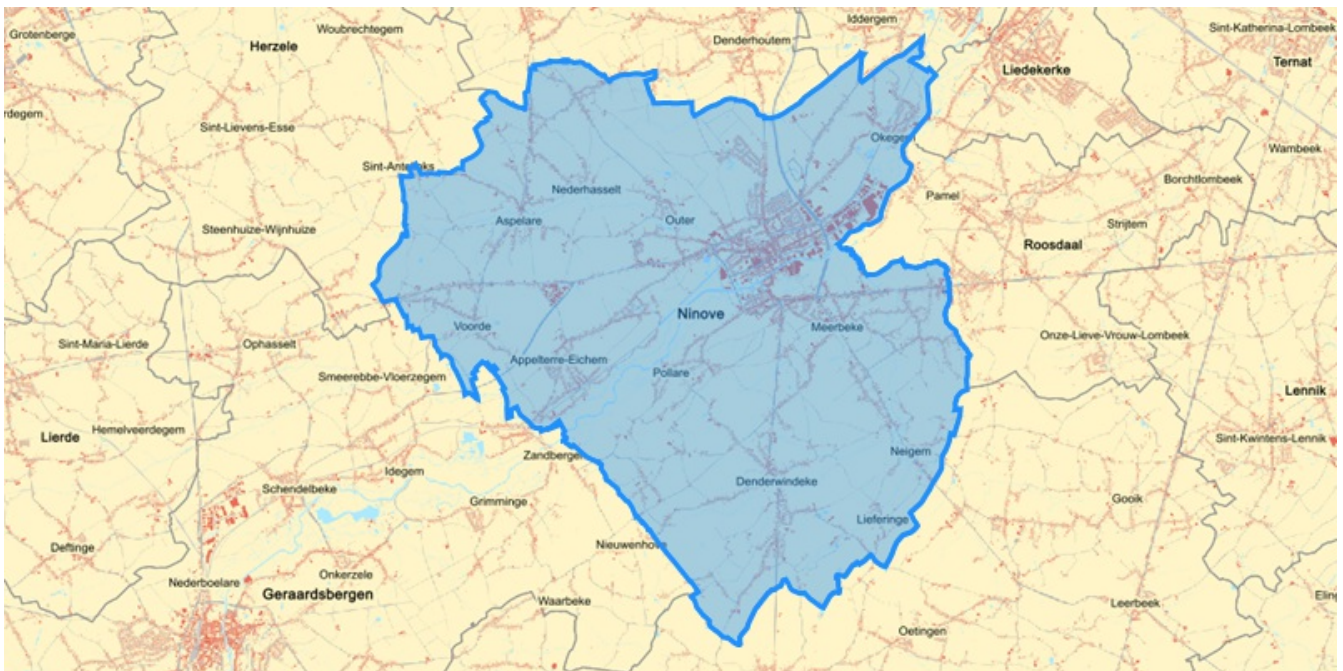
Grotenberge
Herzele
Woubrechtegem
Iddergem
Denderhoutem
Sint-Katharina-Lombeek
Ternat
Liedekerke
rdegem
Sint-Lievens-Esse
Okegem
Wambeek
Sint-Antelinks
Nederhasselt
Pamel
Borchtlombeek
Aspelare
Outer
Strijtem
Steenhuize-Wijnhuize
Roosdaal
Ninove
Voorde
Meerbeke
Onze-Lieve-Vrouw-Lombeek
Sint-Maria-Lierde
Ophasselt
Appelterre-Eichem
Pollare
Smeerebbe-Vloerzegem
Lennik
Lierde
Hemelveerdegem
Sint-Kwintens-Lennik
Zandbergen
Neigem
Idegem
Schendelbeke
Denderwindeke
Grimminge
Lieferinge
Gooik
Deftinge
Nieuwenhove
Nederboelare
Onkerzele
Geraardsbergen
Waarbeke
Leerbeek
Oetingen
Eling